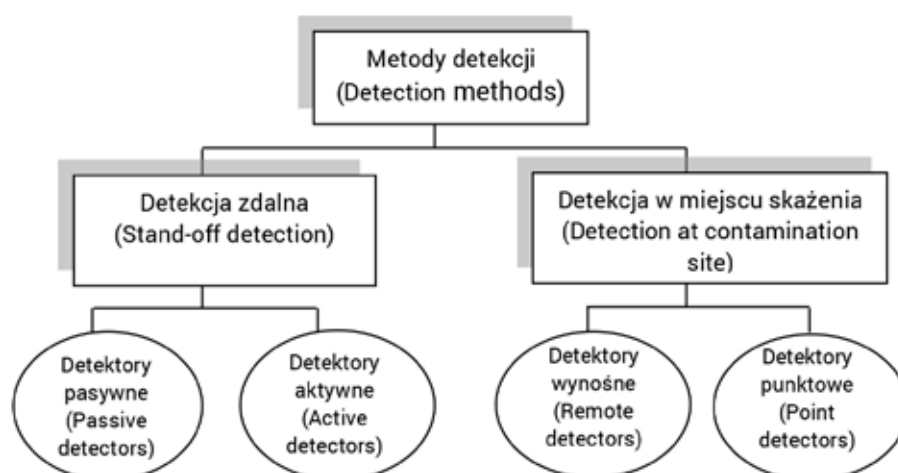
Metody detekcji
(Detection methods)

Detekcja zdalna
(Stand-off detection)

Detekcja w miejscu skażenia
(Detection at contamination site)

Detektory pasywne
(Passive detectors)

Detektory aktywne
(Active detectors)

Detektory wynośne
(Remote detectors)

Detektory punktowe
(Point detectors)